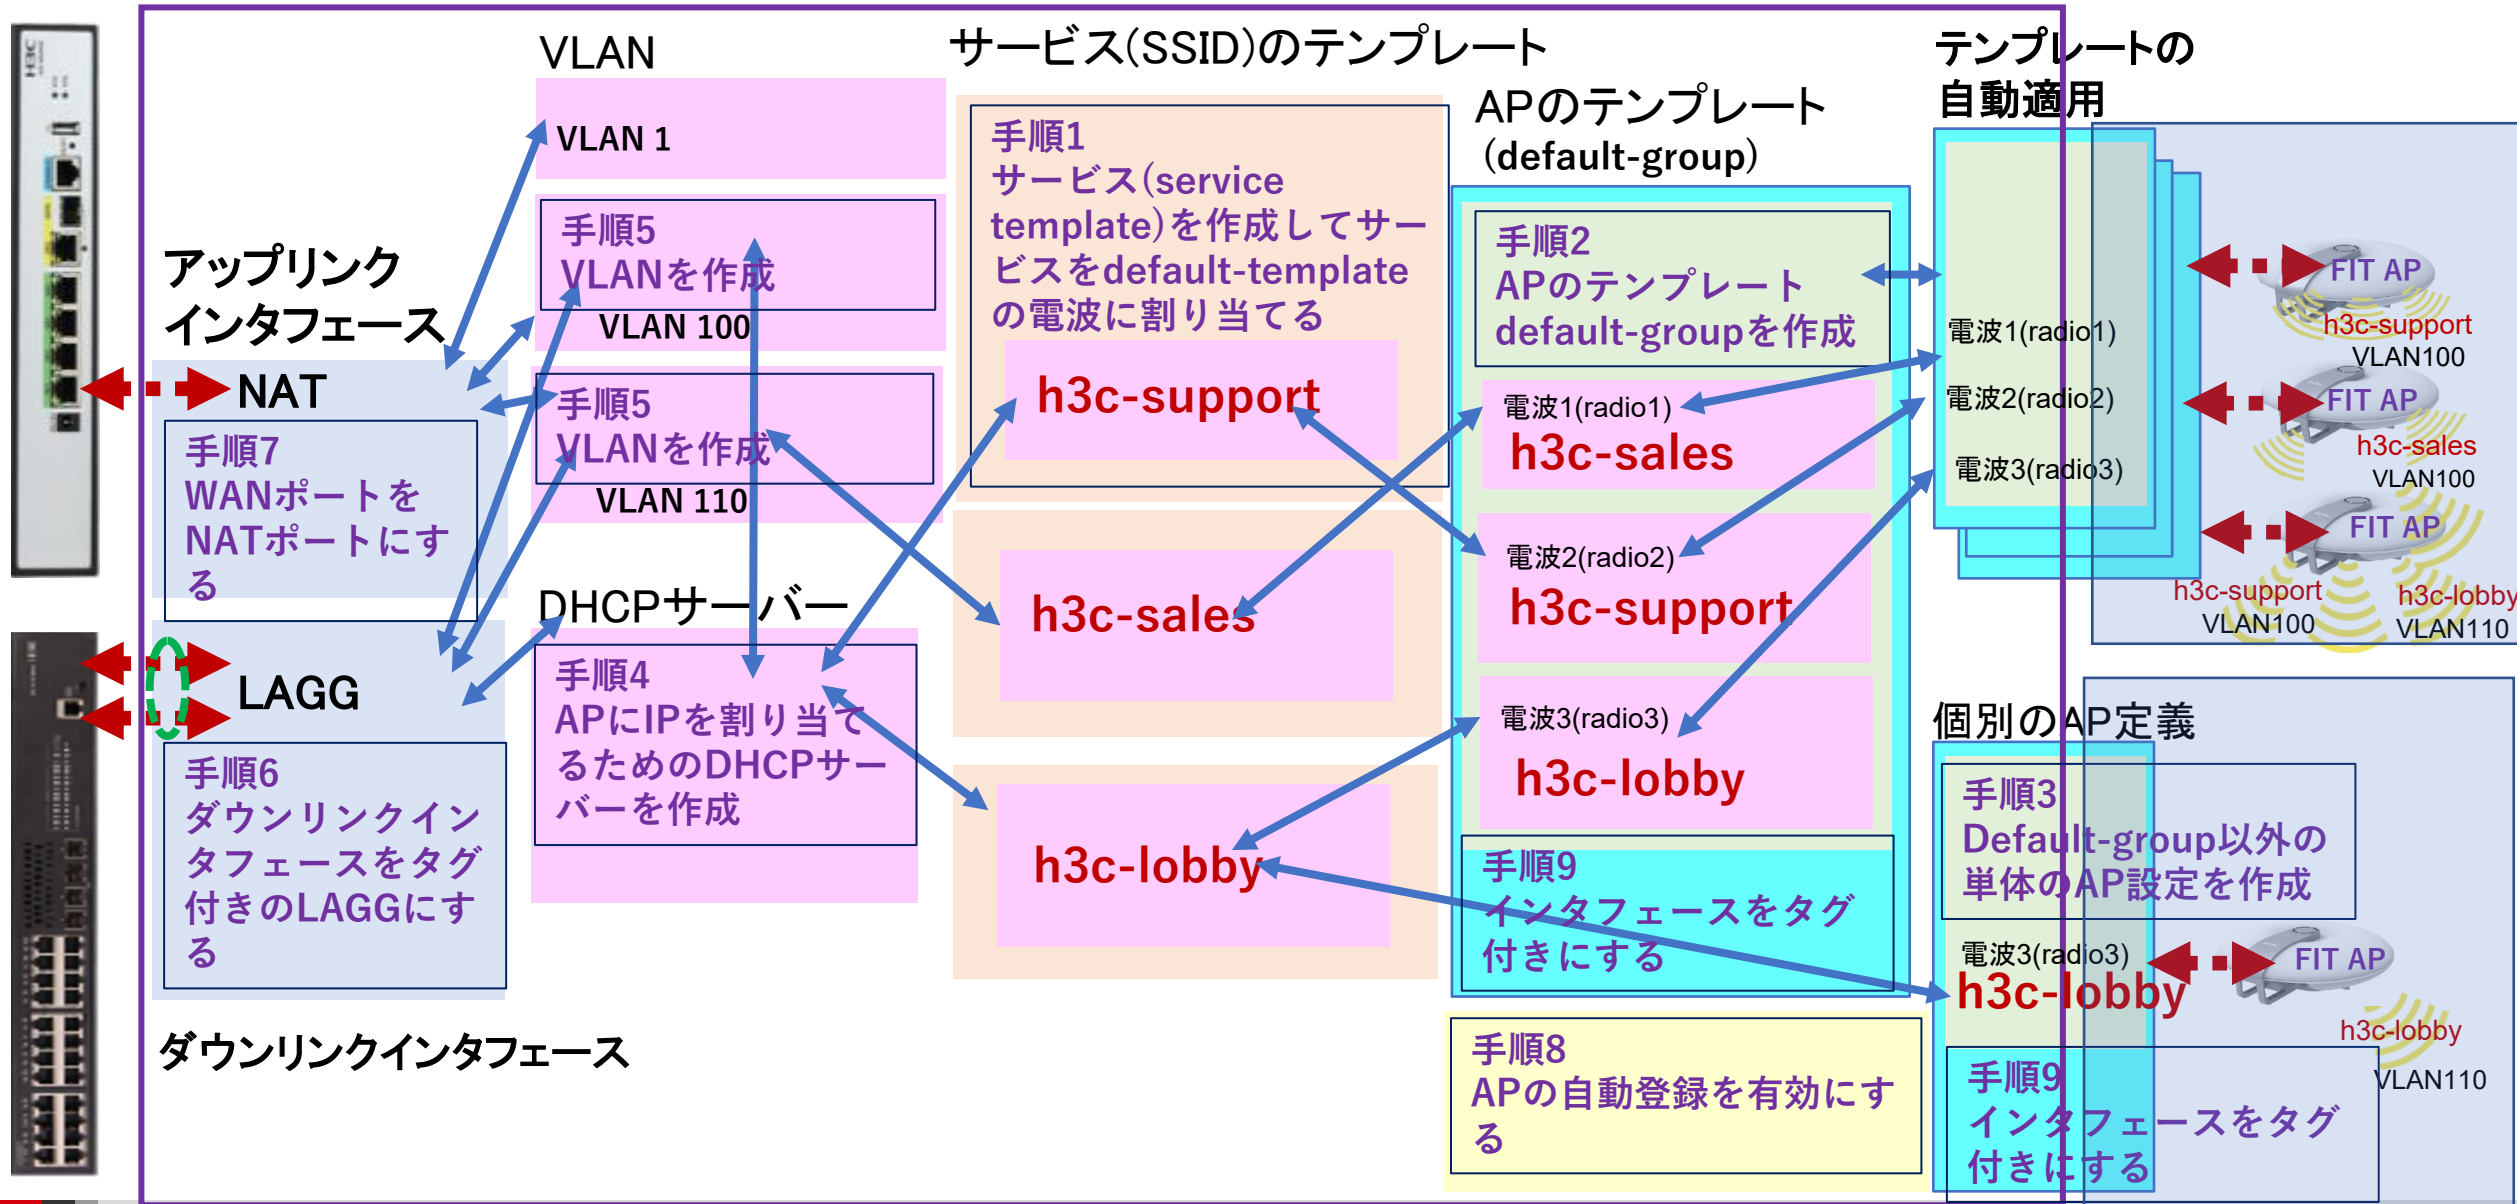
VLAN

サービス(SSID)のテンプレート

テンプレートの自動適用

VLAN 1

APのテンプレート (default-group)

手順1
サービス(service template)を作成してサービスをdefault-templateの電波に割り当てる

手順5
VLANを作成
VLAN 100

アップリンクインタフェース

手順2
APのテンプレート default-groupを作成

FIT AP
h3c-support
VLAN100

電波1(radio1)
電波2(radio2)
電波3(radio3)

h3c-support

NAT

手順5
VLANを作成
VLAN 110

電波1(radio1)
h3c-sales

FIT AP
h3c-sales
VLAN100

手順7
WANポートをNATポートにする

FIT AP
h3c-support
VLAN100
h3c-lobby
VLAN110

電波2(radio2)
h3c-support

h3c-sales

DHCPサーバー

LAGG

手順4
APにIPを割り当てるためのDHCPサーバーを作成

電波3(radio3)
h3c-lobby

個別のAP定義

手順6
ダウンリンクインタフェースをタグ付きのLAGGにする

h3c-lobby

手順9
インタフェースをタグ付きにする

手順3
Default-group以外の単体のAP設定を作成

電波3(radio3)
h3c-lobby

FIT AP
h3c-lobby
VLAN110

手順8
APの自動登録を有効にする

手順9
インタフェースをタグ付きにする

ダウンリンクインタフェース